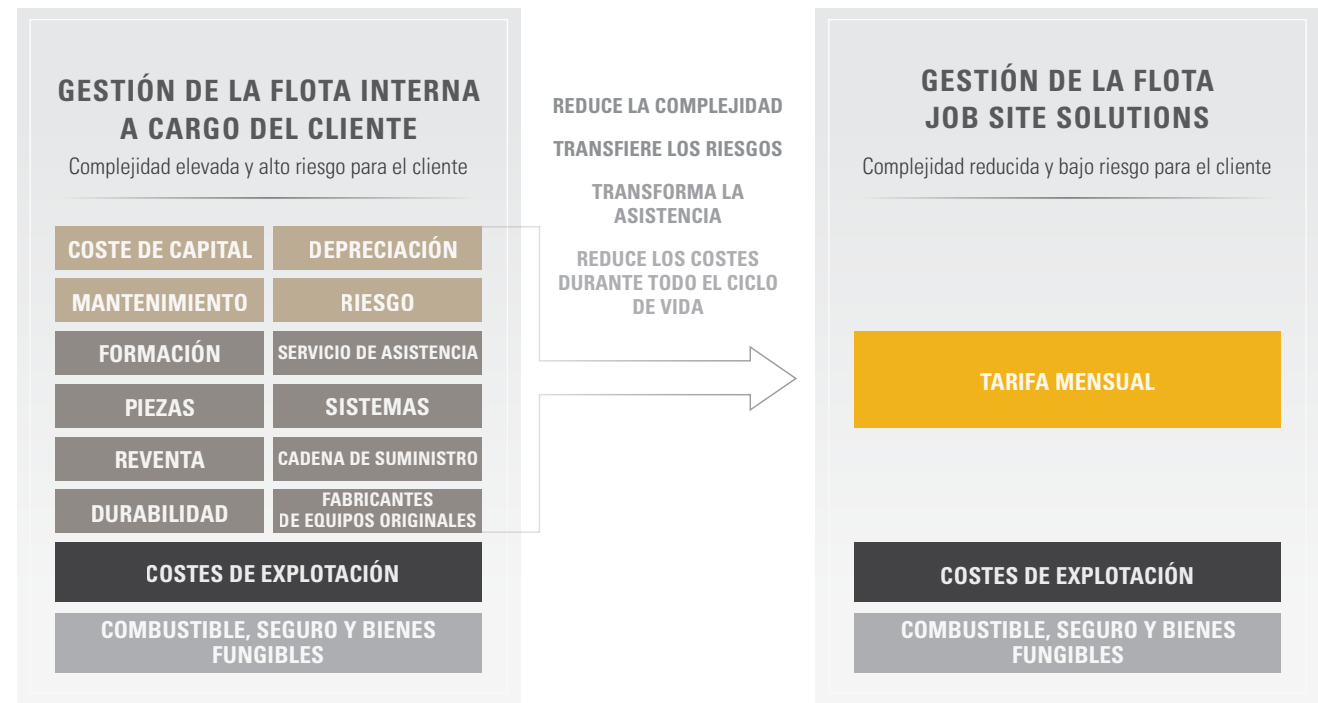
GESTIÓN DE LA FLOTA INTERNA A CARGO DEL CLIENTE

Complejidad elevada y alto riesgo para el cliente

COSTE DE CAPITAL
DEPRECIACIÓN
MANTENIMIENTO
RIESGO
FORMACIÓN
SERVICIO DE ASISTENCIA
PIEZAS
SISTEMAS
REVENTA
CADENA DE SUMINISTRO
DURABILIDAD
FABRICANTES DE EQUIPOS ORIGINALES

COSTES DE EXPLOTACIÓN

COMBUSTIBLE, SEGURO Y BIENES FUNGIBLES

REDUCE LA COMPLEJIDAD

TRANSFIERE LOS RIESGOS

TRANSFORMA LA ASISTENCIA

REDUCE LOS COSTES DURANTE TODO EL CICLO DE VIDA

GESTIÓN DE LA FLOTA JOB SITE SOLUTIONS

Complejidad reducida y bajo riesgo para el cliente

TARIFA MENSUAL

COSTES DE EXPLOTACIÓN

COMBUSTIBLE, SEGURO Y BIENES FUNGIBLES